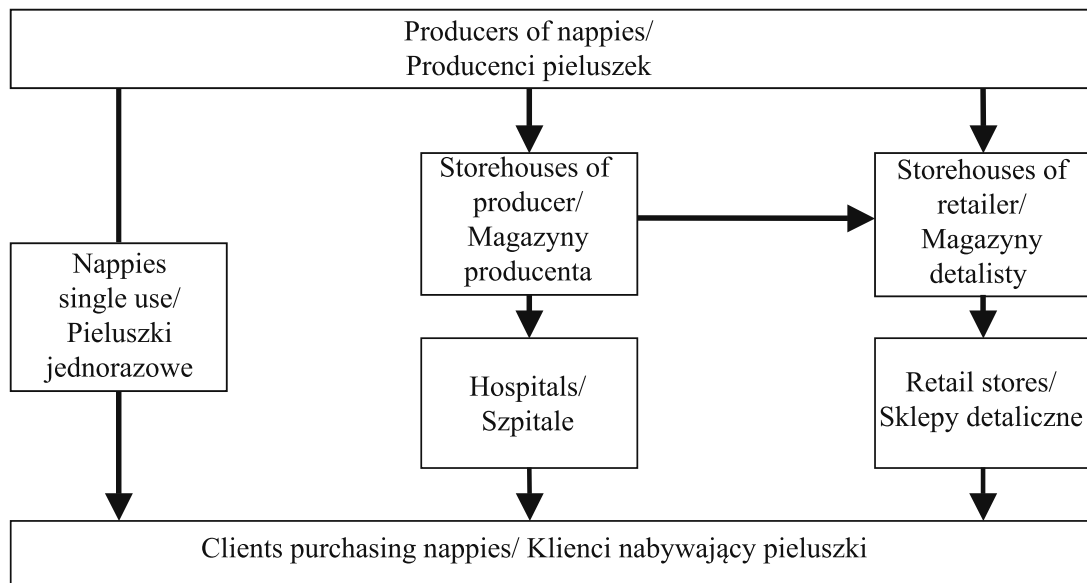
Producers of nappies/ Producenci pieluszek

Nappies single use/ Pieluszki jednorazowe

Storehouses of producer/ Magazyny producenta

Hospitals/ Szpitale

Storehouses of retailer/ Magazyny detalisty

Retail stores/ Sklepy detaliczne

Clients purchasing nappies/ Klienci nabywający pieluszki